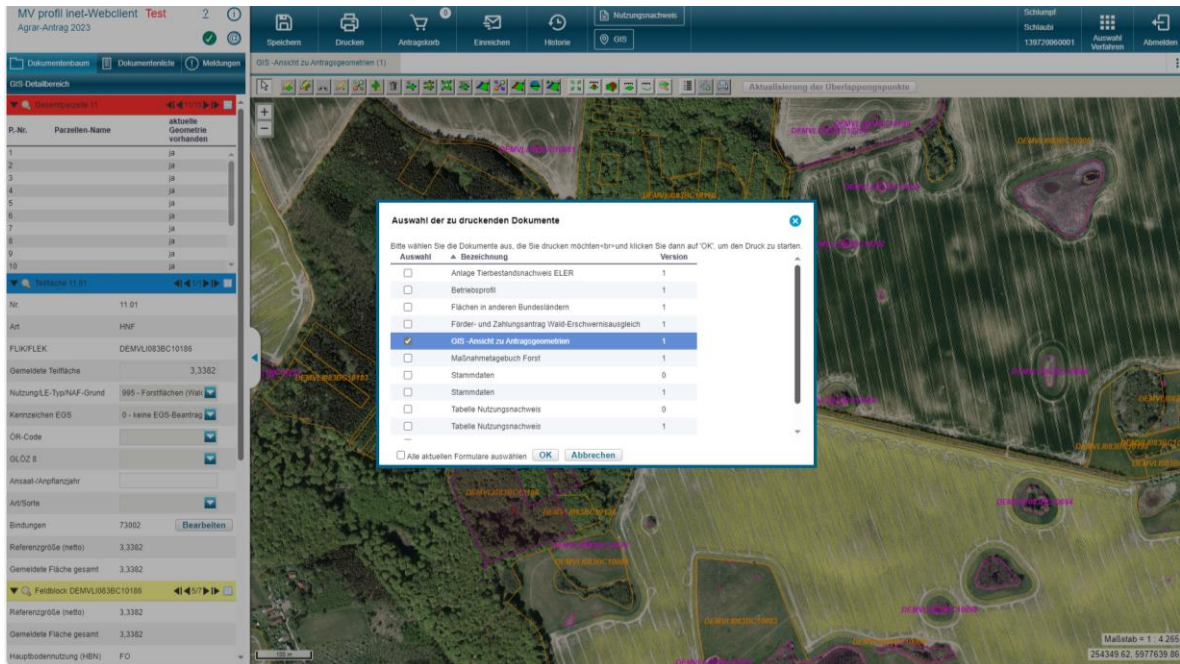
MV profil inet-Webclient Test
Agrar-Antrag 2023

Speichern | Drucken | Antragskorb | Einreichen | Historie | Nutzungsnachweis | GIS

Schlumpf
Schlaubi
139720060001

Auswahl Verfahren | Abmelden

Dokumentenbaum | Dokumentenliste | Meldungen

GIS Detailbereich

GIS -Ansicht zu Antragsgeometrien (1)

Aktualisierung der Überlappungspunkte

Gesamtparzelle 11

| P.-Nr. | Parzellen-Name | aktuelle Geometrie vorhanden |
|---|---|---|
| 1 | | ja |
| 2 | | ja |
| 3 | | ja |
| 4 | | ja |
| 5 | | ja |
| 6 | | ja |
| 7 | | ja |
| 8 | | ja |
| 9 | | ja |
| 10 | | ja |

Teilfläche 11.01

| | |
|---|---|
| Nr. | 11.01 |
| Art | HNF |
| FLIK/FLEK | DEMVLI083BC10186 |
| Gemeldete Teilfläche | 3,3382 |
| Nutzung/LE-Typ/NAF-Grund | 995 - Forstflächen (Wal |
| Kennzeichen EGS | 0 - keine EGS-Beantrag |
| ÖR-Code | |
| GLÖZ 8 | |
| Ansaat-/Anpflanzjahr | |
| Art/Sorte | |
| Bindungen | 73002 Bearbeiten |
| Referenzgröße (netto) | 3,3382 |
| Gemeldete Fläche gesamt | 3,3382 |

Feldblock DEMVLI083BC10186

| | |
|---|---|
| Referenzgröße (netto) | 3,3382 |
| Gemeldete Fläche gesamt | 3,3382 |
| Hauptbodennutzung (HBN) | FO |

Auswahl der zu druckenden Dokumente

Bitte wählen Sie die Dokumente aus, die Sie drucken möchten<br>und klicken Sie dann auf 'OK', um den Druck zu starten.

| Auswahl | Bezeichnung | Version |
|---|---|---|
| ☐ | Anlage Tierbestandsnachweis ELER | 1 |
| ☐ | Betriebsprofil | 1 |
| ☐ | Flächen in anderen Bundesländern | 1 |
| ☐ | Förder- und Zahlungsantrag Wald-Erschwernisausgleich | 1 |
| ☑ | GIS -Ansicht zu Antragsgeometrien | 1 |
| ☐ | Maßnahmetagebuch Forst | 1 |
| ☐ | Stammdaten | 0 |
| ☐ | Stammdaten | 1 |
| ☐ | Tabelle Nutzungsnachweis | 0 |
| ☐ | Tabelle Nutzungsnachweis | 1 |

☐ Alle aktuellen Formulare auswählen   OK   Abbrechen

DEMVLI083BC10186

Maßstab = 1 : 4.265
254349.62, 5977639.86